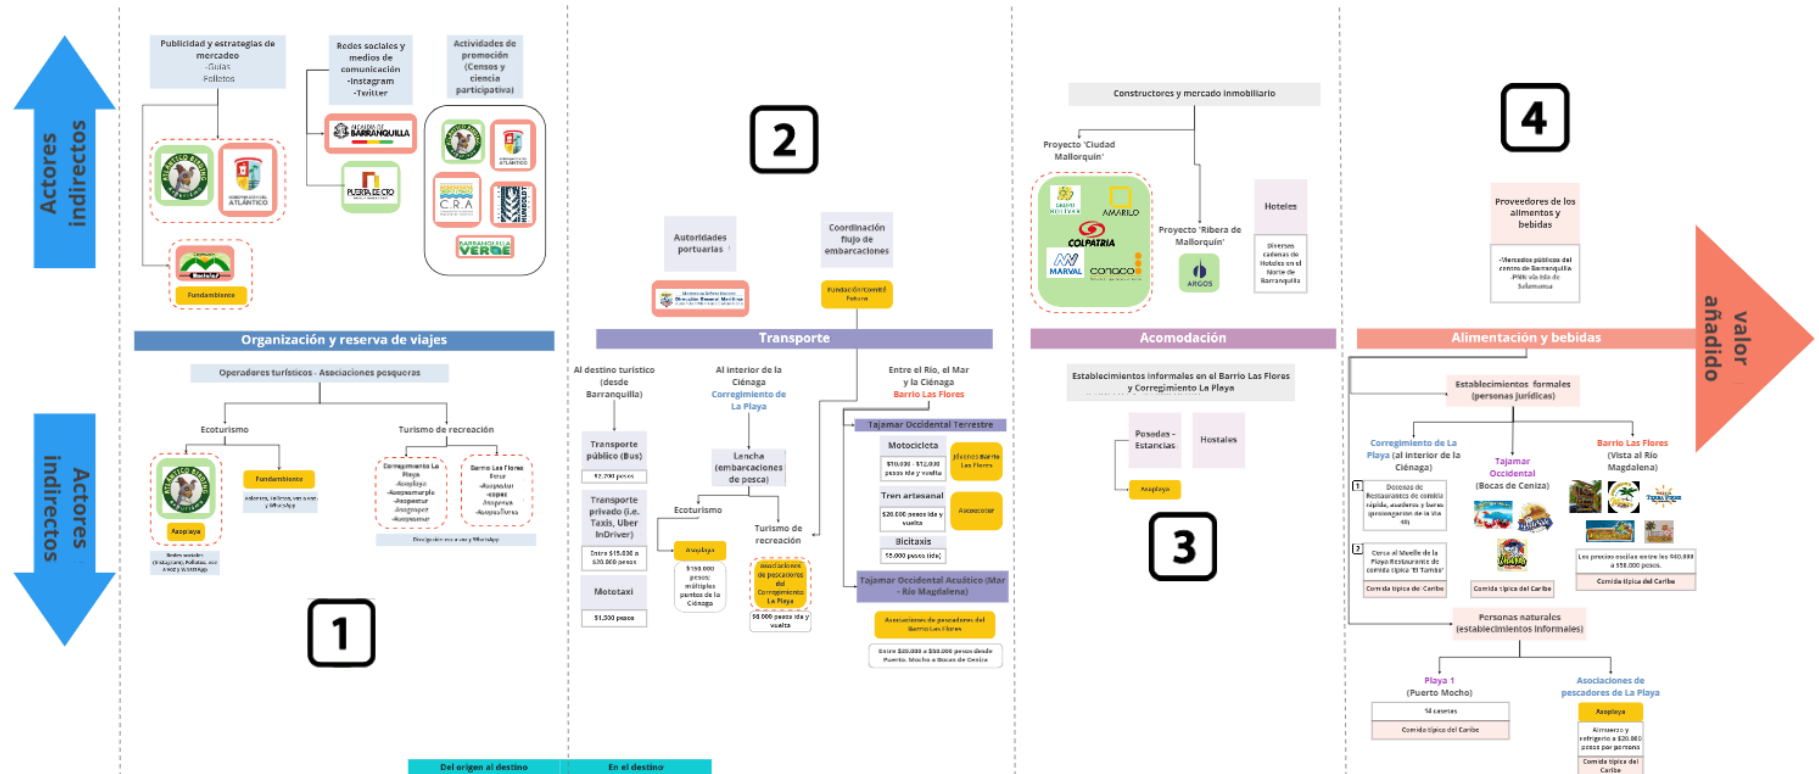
Actores indirectos

Publicidad y estrategias de mercadeo
-Guías
Folletos

Redes sociales y medios de comunicación
-Instagram
-Twitter

Actividades de promoción
(Censos y ciencia participativa)

ALCALDÍA DE BARRANQUILLA

PUERTA DE ORO

C.R.A

HUMBOLDT

BARRANQUILLA VERDE

ATLÁNTICO

Fundambiente

2

Autoridades portuarias

Coordinación flujo de embarcaciones

Dirección General Marítima

Fundación/Comité Futuro

Constructores y mercado inmobiliario

Proyecto 'Ciudad Mallorquín'

Proyecto 'Ribera de Mallorquín'

Hoteles

Diversas cadenas de Hoteles en el Norte de Barranquilla

AMARILO

COLPATRIA

MARVAL

CONACO

ARGOS

4

Proveedores de los alimentos y bebidas

-Mercados públicos del centro de Barranquilla
-Pilón vía Isla de Salamanca

valor añadido

Organización y reserva de viajes

Transporte

Acomodación

Alimentación y bebidas

Operadores turísticos - Asociaciones pesqueras

Ecoturismo

Turismo de recreación

Fundambiente

Asoplaya

Redes sociales (Instagram), Folletos, voz a voz y WhatsApp

Corregimiento La Playa
-Asoplaya
-Asopesamarple
-Asopesmar
-Asogroper
-Asopesmar

Barrio Las Flores
-Asopesbar
-copez
-Asopesca
-Asopesflores

Divulgación voz a voz y WhatsApp

1

Actores indirectos

Al destino turístico (desde Barranquilla)

Transporte público (Bus)

$2.700 pesos

Transporte privado (i.e. Taxis, Uber InDriver)

Entre $15.000 a $20.000 pesos

Mototaxi

$1.500 pesos

Al interior de la Ciénaga
Corregimiento de La Playa

Lancha (embarcaciones de pesca)

Ecoturismo

Asoplaya

$150.000 pesos: múltiples puntos de la Ciénaga

Turismo de recreación

Asociaciones de pescadores del Corregimiento La Playa

$8.000 pesos ida y vuelta

Entre el Río, el Mar y la Ciénaga
Barrio Las Flores

Tajamar Occidental Terrestre

Motocicleta

$10.000 - $12.000 pesos ida y vuelta

Jóvenes Barrio Las Flores

Tren artesanal

$20.000 pesos ida y vuelta

Asoacotar

Bicitaxis

$5.000 pesos (ida)

Tajamar Occidental Acuático (Mar - Río Magdalena)

Asociaciones de pescadores del Barrio Las Flores

Entre $20.000 a $50.000 pesos desde Puerto Mocho a Bocas de Ceniza

Establecimientos informales en el Barrio Las Flores y Corregimiento La Playa

Posadas - Estancias

Hostales

Asoplaya

3

Establecimientos formales (personas jurídicas)

Corregimiento de La Playa (al interior de la Ciénaga)

Docenas de Restaurantes de comida rápida, asaderos y bares (propietarios de la vía 40)

Cerca al Muelle de la Playa Restaurante de comida típica 'El Tambo'

Comida típica del Caribe

Tajamar Occidental (Bocas de Ceniza)

Comida típica del Caribe

Barrio Las Flores (Vista al Río Magdalena)

Los precios oscilan entre los $40.000 a $50.000 pesos.

Comida típica del Caribe

Personas naturales (establecimientos informales)

Playa 1 (Puerto Mocho)

14 casetas

Comida típica del Caribe

Asociaciones de pescadores de La Playa

Asoplaya

Almuerzo y refrigerio a $20.000 pesos por persona

Comida típica del Caribe

Del origen al destino

En el destino